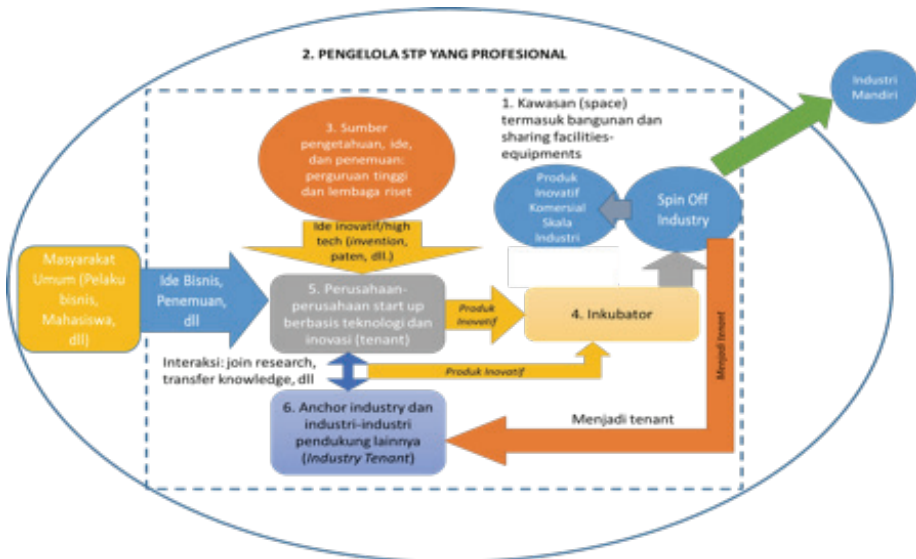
2. PENGELOLA STP YANG PROFESIONAL

Industri Mandiri

1. Kawasan (space) termasuk bangunan dan sharing facilities-equipments

3. Sumber pengetahuan, ide, dan penemuan: perguruan tinggi dan lembaga riset

Produk Inovatif Komersial Skala Industri

Spin Off Industry

Ide inovatif/high tech (invention, paten, dll.)

Masyarakat Umum (Pelaku bisnis, Mahasiswa, dll)

Ide Bisnis, Penemuan, dll

5. Perusahaan-perusahaan start up berbasis teknologi dan inovasi (tenant)

Produk Inovatif

4. Inkubator

Menjadi tenant

Interaksi: join research, transfer knowledge, dll

Produk Inovatif

6. Anchor industry dan industri-industri pendukung lainnya (Industry Tenant)

Menjadi tenant